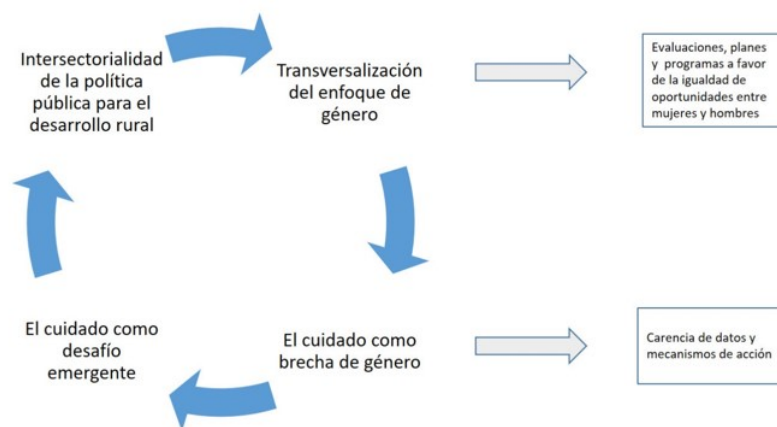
Intersectorialidad de la política pública para el desarrollo rural

Transversalización del enfoque de género

Evaluaciones, planes y programas a favor de la igualdad de oportunidades entre mujeres y hombres

El cuidado como desafío emergente

El cuidado como brecha de género

Carencia de datos y mecanismos de acción